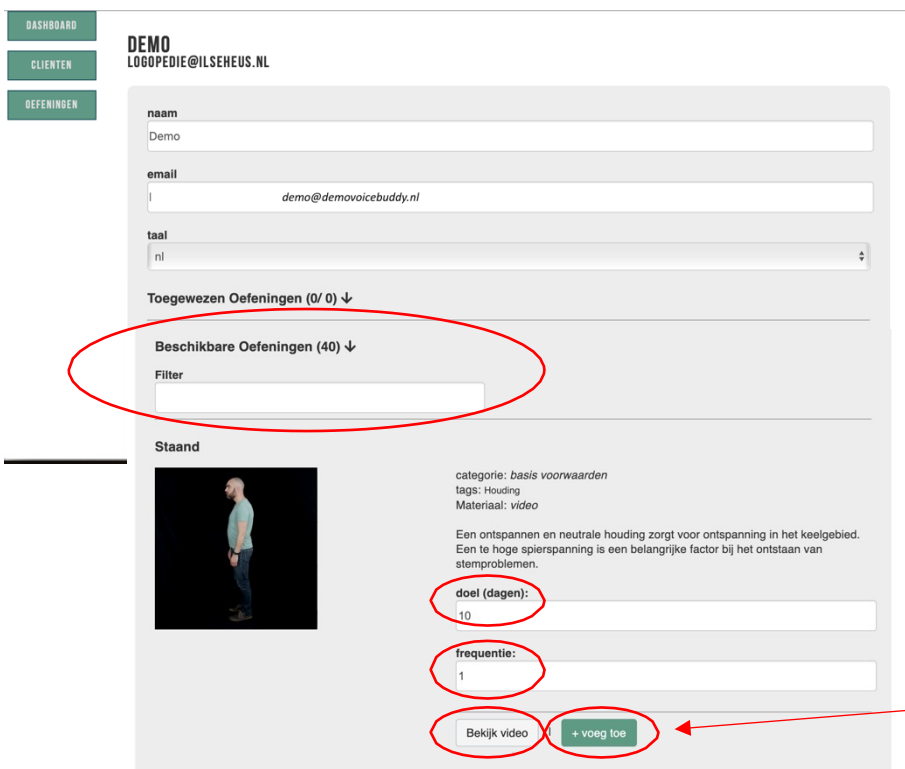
DASHBOARD

CLIENTEN

OEFENINGEN

DEMO
LOGOPEDIE@ILSEHEUS.NL

naam

Demo

email

demo@demovoicebuddy.nl

taal

nl

Toegewezen Oefeningen (0/ 0) ↓

Beschikbare Oefeningen (40) ↓

Filter

Staand

categorie: basis voorwaarden
tags: Houding
Materiaal: video

Een ontspannen en neutrale houding zorgt voor ontspanning in het keelgebied. Een te hoge spierspanning is een belangrijke factor bij het ontstaan van stemproblemen.

doel (dagen):

10

frequentie:

1

Bekijk video

+ voeg toe